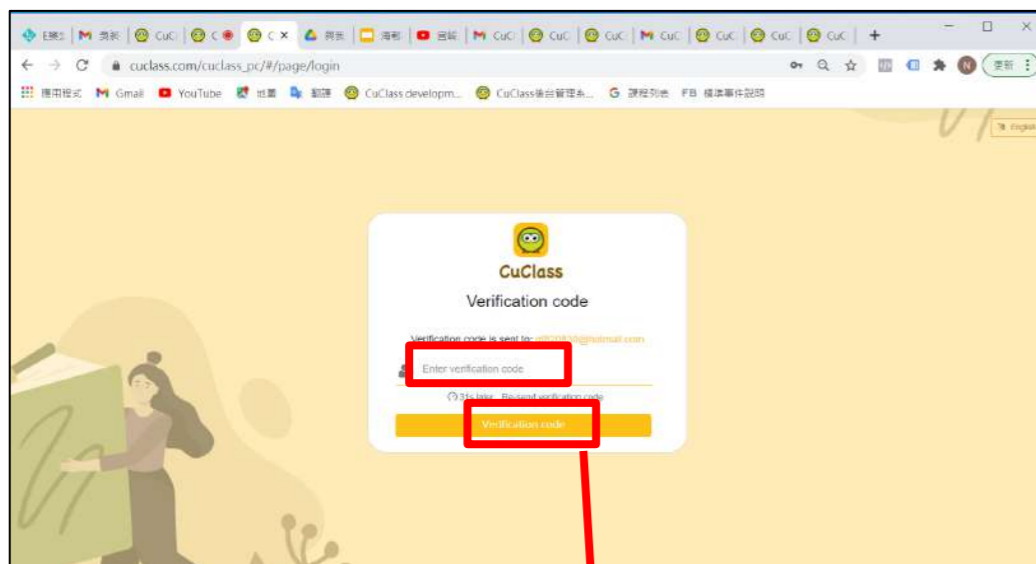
E課 | 弗家 | CuC | C | C × | 弗家 | 海報 | 回覆 | CuC | CuC | CuC | CuC | CuC | CuC | CuC | +

cuclass.com/cuclass_pc/#/page/login

更新

應用程式 Gmail YouTube 地圖 翻譯 CuClass developm... CuClass後台管理系... 課程列表 FB 標準事件說明

English

CuClass

Verification code

Verification code is sent to: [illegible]@hotmail.com

Enter verification code

31s later Re-send verification code

Verification code